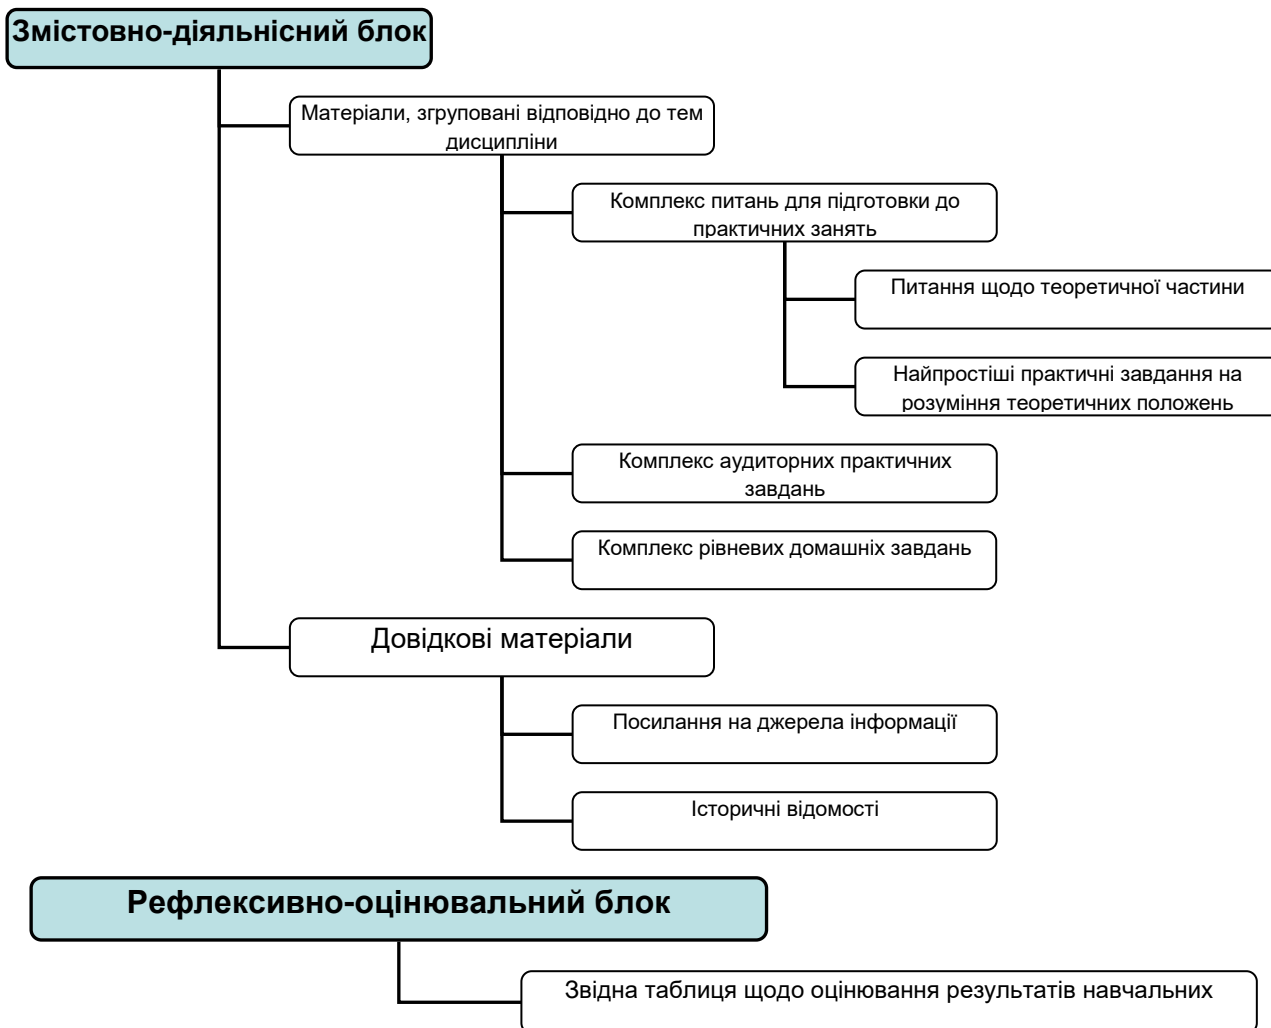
Змістовно-діяльнісний блок

Матеріали, згруповані відповідно до тем дисципліни

Комплекс питань для підготовки до практичних занять

Питання щодо теоретичної частини

Найпростіші практичні завдання на розуміння теоретичних положень

Комплекс аудиторних практичних завдань

Комплекс рівневих домашніх завдань

Довідкові матеріали

Посилання на джерела інформації

Історичні відомості

Рефлексивно-оцінювальний блок

Звідна таблиця щодо оцінювання результатів навчальних